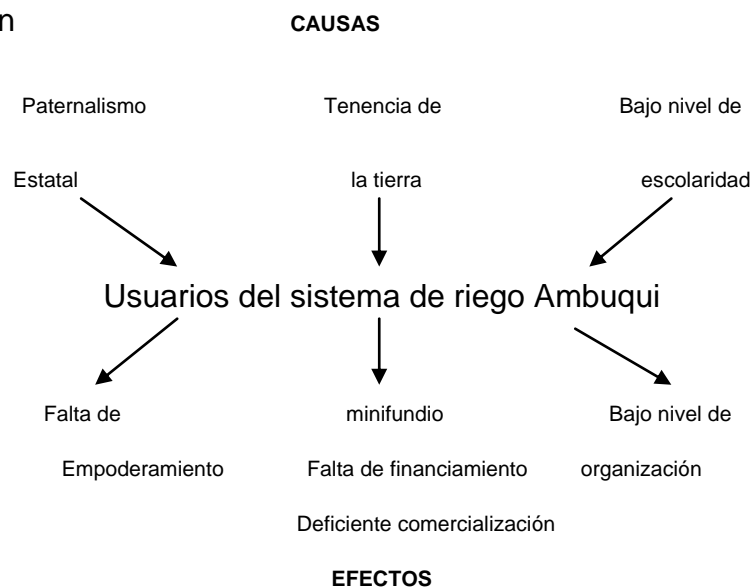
n

CAUSAS

Paternalismo Estatal

Tenencia de la tierra

Bajo nivel de escolaridad

Usuarios del sistema de riego Ambuqui

Falta de Empoderamiento

minifundio

Falta de financiamiento

Deficiente comercialización

Bajo nivel de organización

EFECTOS